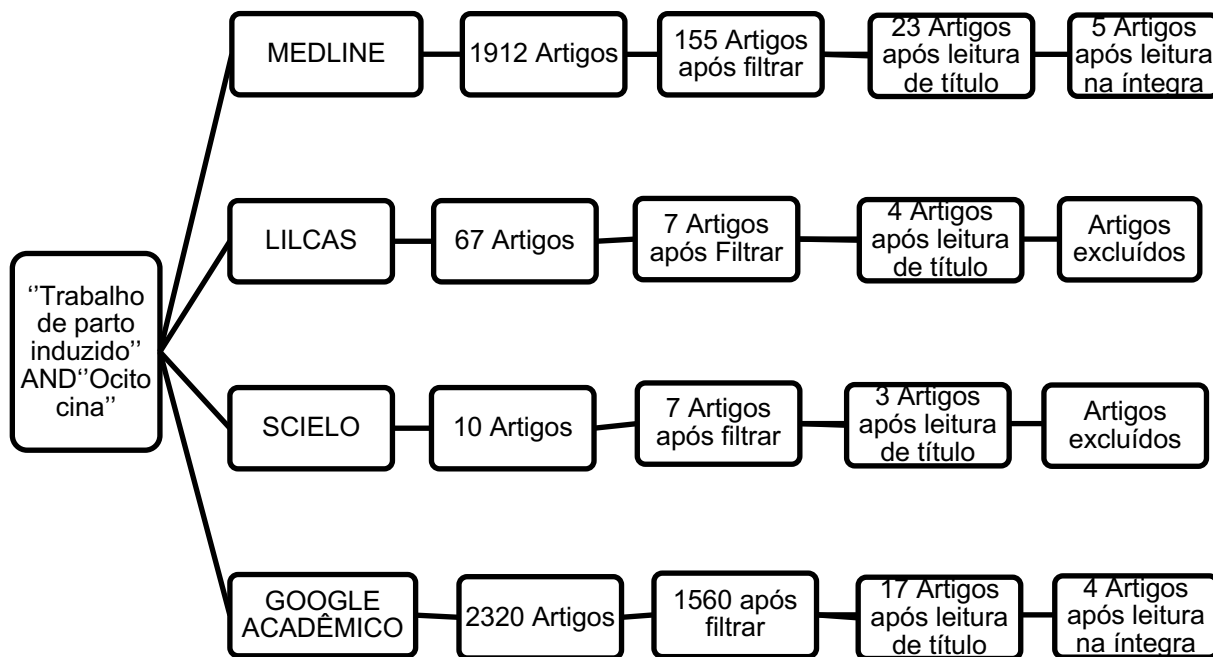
''Trabalho de parto induzido'' AND''Ocito cina''

MEDLINE

1912 Artigos

155 Artigos após filtrar

23 Artigos após leitura de título

5 Artigos após leitura na íntegra

LILCAS

67 Artigos

7 Artigos após Filtrar

4 Artigos após leitura de título

Artigos excluídos

SCIELO

10 Artigos

7 Artigos após filtrar

3 Artigos após leitura de título

Artigos excluídos

GOOGLE ACADÊMICO

2320 Artigos

1560 após filtrar

17 Artigos após leitura de título

4 Artigos após leitura na íntegra